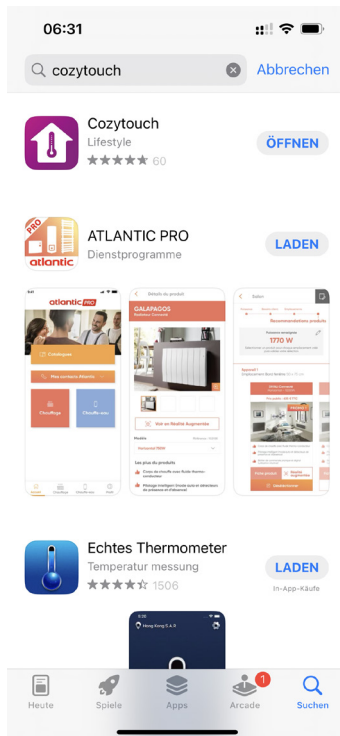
06:31

cozytouch

Abbrechen

Cozytouch
Lifestyle
60

ÖFFNEN

PRO
atlantic

ATLANTIC PRO
Dienstprogramme

LADEN

atlantic PRO

Catalogue

Mes contacts Atlantic

Chauffage

Chauffe-eau

Détails du produit

GALAPAGOS

Voir en Réalité Augmentée

Les plus du produit

Salon

Recommandations produits

1770 W

Echtes Thermometer
Temperatur messung
1506

LADEN

In-App-Käufe

Heute

Spiele

Apps

1

Arcade

Suchen